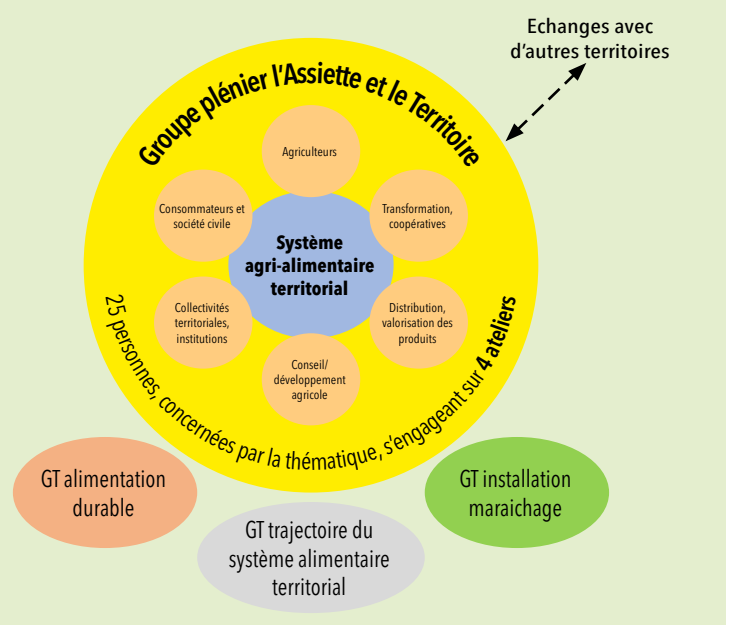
Echanges avec d'autres territoires

Groupe plénier l'Assiette et le Territoire

Agriculteurs

Consommateurs et société civile

Transformation, coopératives

Système agri-alimentaire territorial

Collectivités territoriales, institutions

Distribution, valorisation des produits

Conseil/ développement agricole

25 personnes, concernées par la thématique, s'engageant sur 4 ateliers

GT alimentation durable

GT installation maraichage

GT trajectoire du système alimentaire territorial